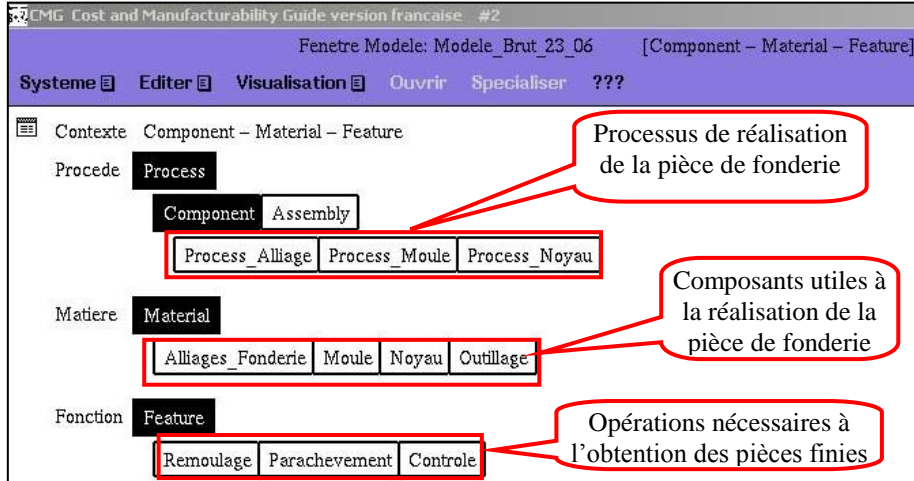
CMG Cost and Manufacturability Guide version francaise #2

Fenetre Modele: Modele_Brut_23_06 [Component – Material – Feature]

Systeme Editer Visualisation Ouvrir Specialiser ???

Contexte Component – Material – Feature

Procede Process

Component Assembly

Process_Alliage Process_Moule Process_Noyau

Processus de réalisation de la pièce de fonderie

Matiere Material

Alliages_Fonderie Moule Noyau Outillage

Composants utiles à la réalisation de la pièce de fonderie

Fonction Feature

Remoulage Parachevement Controle

Opérations nécessaires à l'obtention des pièces finies